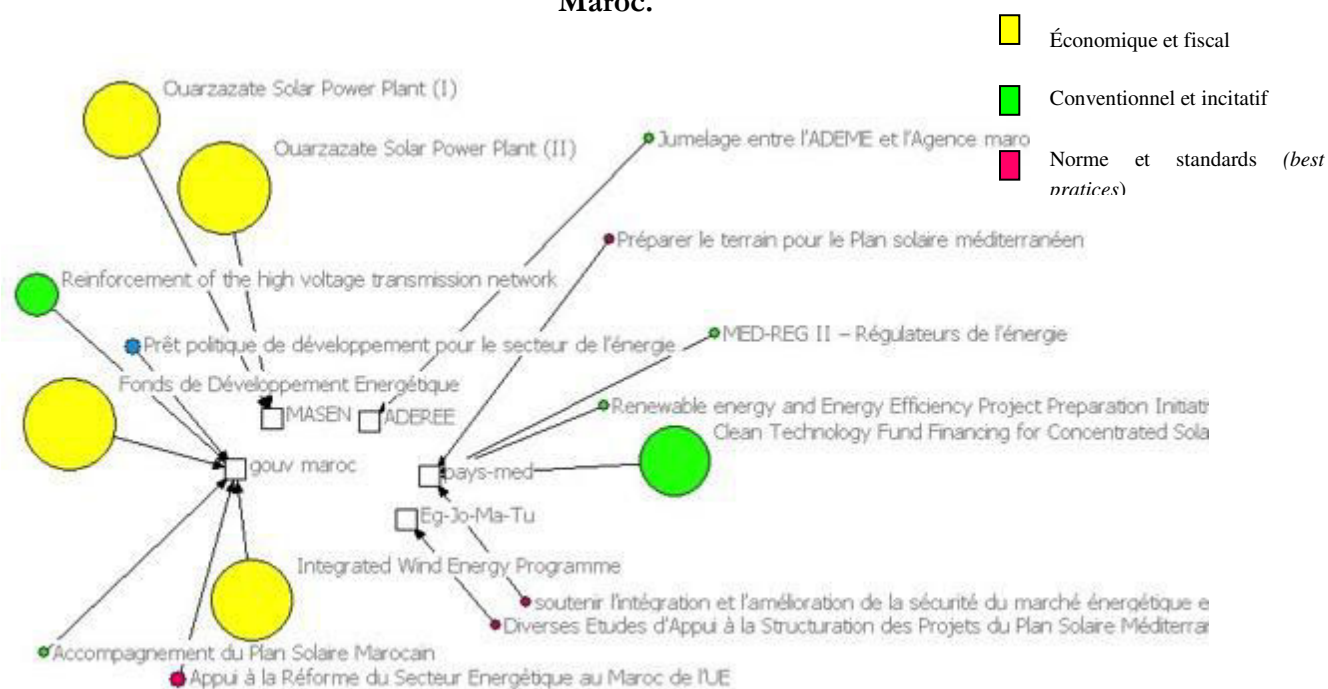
Maroc.

Économique et fiscal

Conventionnel et incitatif

Norme et standards (best pratices)

Ouarzazate Solar Power Plant (I)

Ouarzazate Solar Power Plant (II)

Jumelage entre l'ADEME et l'Agence maro

Préparer le terrain pour le Plan solaire méditerranéen

Reinforcement of the high voltage transmission network

MED-REG II – Régulateurs de l'énergie

Prêt politique de développement pour le secteur de l'énergie

Fonds de Développement Energétique

MASEN

ADEREE

Renewable energy and Energy Efficiency Project Preparation Initiati

Clean Technology Fund Financing for Concentrated Sola

gouv maroc

pays-med

Eg-Jo-Ma-Tu

Integrated Wind Energy Programme

soutenir l'intégration et l'amélioration de la sécurité du marché énergétique e

Diverses Etudes d'Appui à la Structuration des Projets du Plan Solaire Méditerra

Accompagnement du Plan Solaire Marocain

Appui à la Réforme du Secteur Energétique au Maroc de l'UE